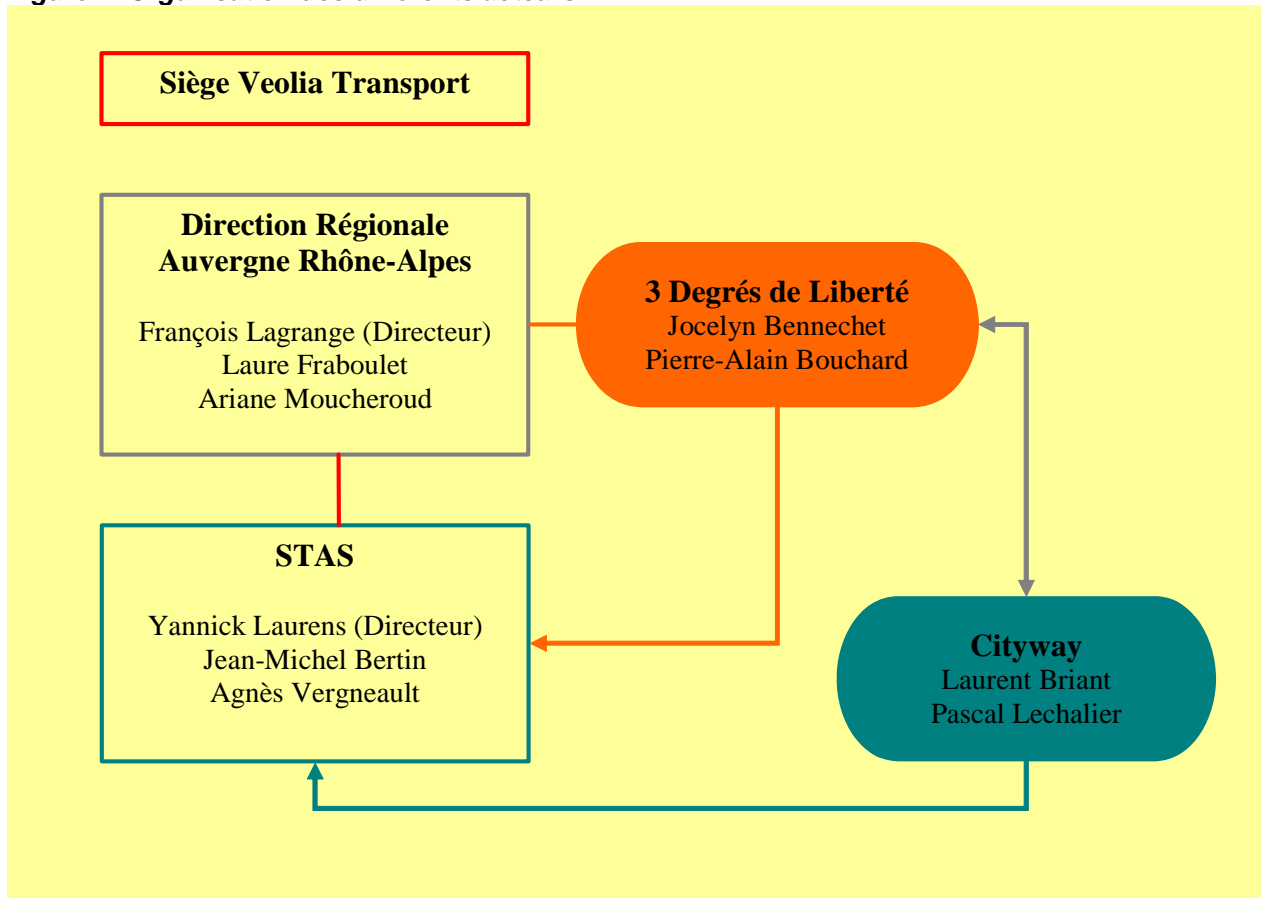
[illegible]

Siège Veolia Transport

Direction Régionale Auvergne Rhône-Alpes

François Lagrange (Directeur)
Laure Fraboulet
Ariane Moucheroud

3 Degrés de Liberté
Jocelyn Bennechet
Pierre-Alain Bouchard

STAS

Yannick Laurens (Directeur)
Jean-Michel Bertin
Agnès Vergneault

Cityway
Laurent Briant
Pascal Lechalier